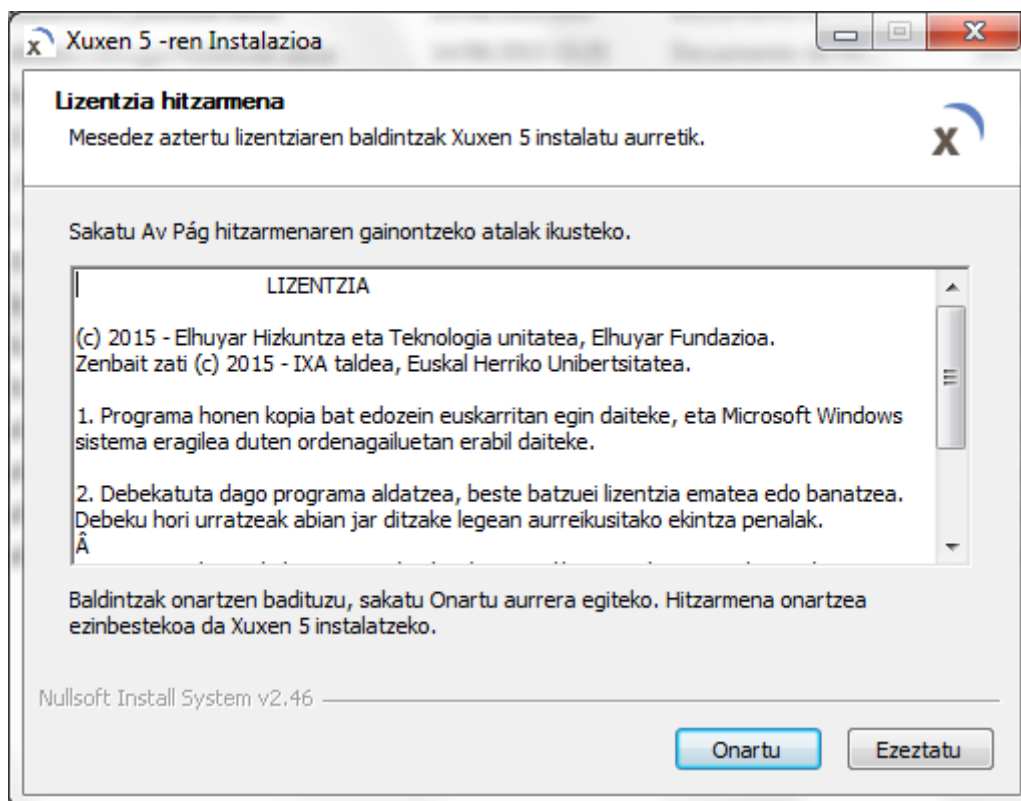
Xuxen 5 -ren Instalazioa

Lizentzia hitzarmena

Mesedez aztertu lizentziaren baldintzak Xuxen 5 instalatu aurretik.

Sakatu Av Pág hitzarmenaren gainontzeko atalak ikusteko.

LIZENTZIA

(c) 2015 - Elhuyar Hizkuntza eta Teknologia unitatea, Elhuyar Fundazioa. Zenbait zati (c) 2015 - IXA taldea, Euskal Herriko Unibertsitatea.

1. Programa honen kopia bat edozein euskarritan egin daiteke, eta Microsoft Windows sistema eragilea duten ordenagailuetan erabil daiteke.

2. Debekatuta dago programa aldatzea, beste batzuei lizentzia ematea edo banatzea. Debeku hori urratzeak abian jar ditzake legean aurreikusitako ekintza penalak.
Â

Baldintzak onartzen badituzu, sakatu Onartu aurrera egiteko. Hitzarmena onartzea ezinbestekoa da Xuxen 5 instalatzeko.

Nullsoft Install System v2.46

Onartu

Ezeztatu